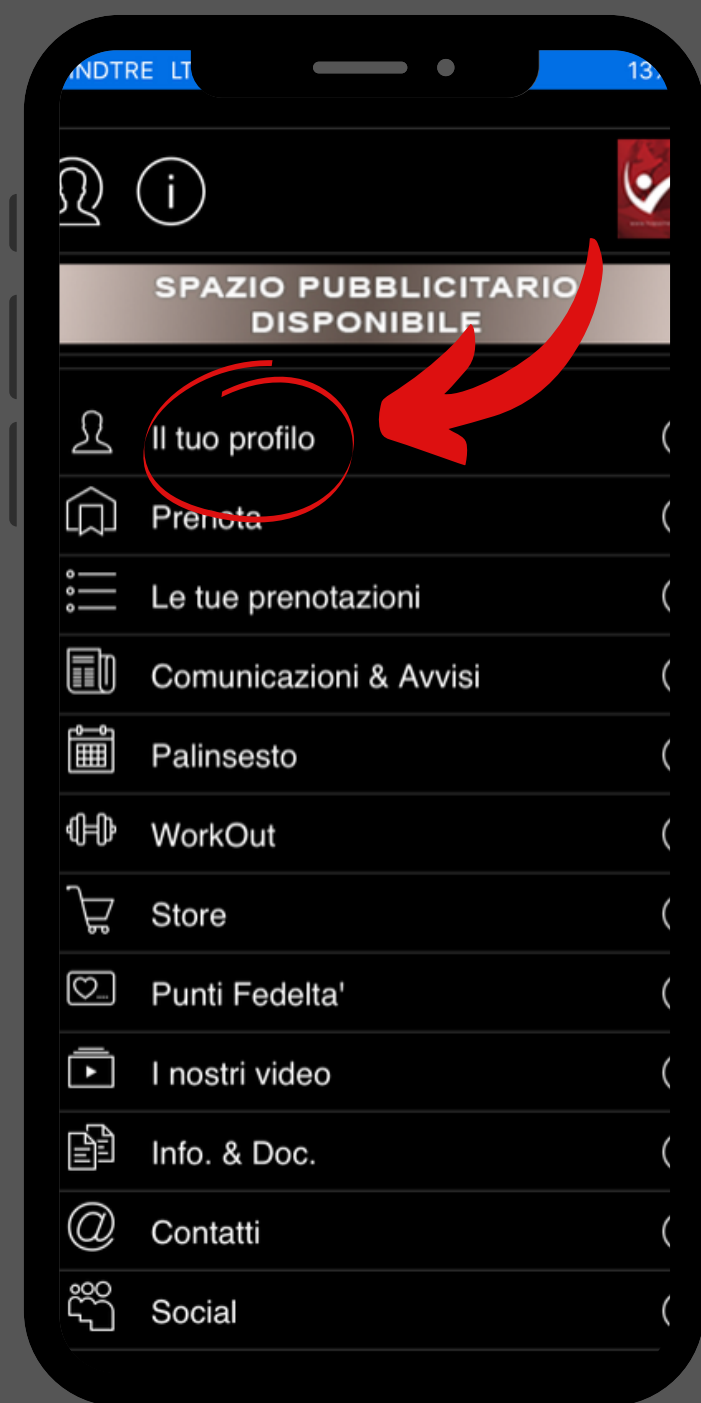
INDTRE LT

13

SPAZIO PUBBLICITARIO DISPONIBILE

Il tuo profilo

Prenota

Le tue prenotazioni

Comunicazioni & Avvisi

Palinsesto

WorkOut

Store

Punti Fedelta'

I nostri video

Info. & Doc.

Contatti

Social